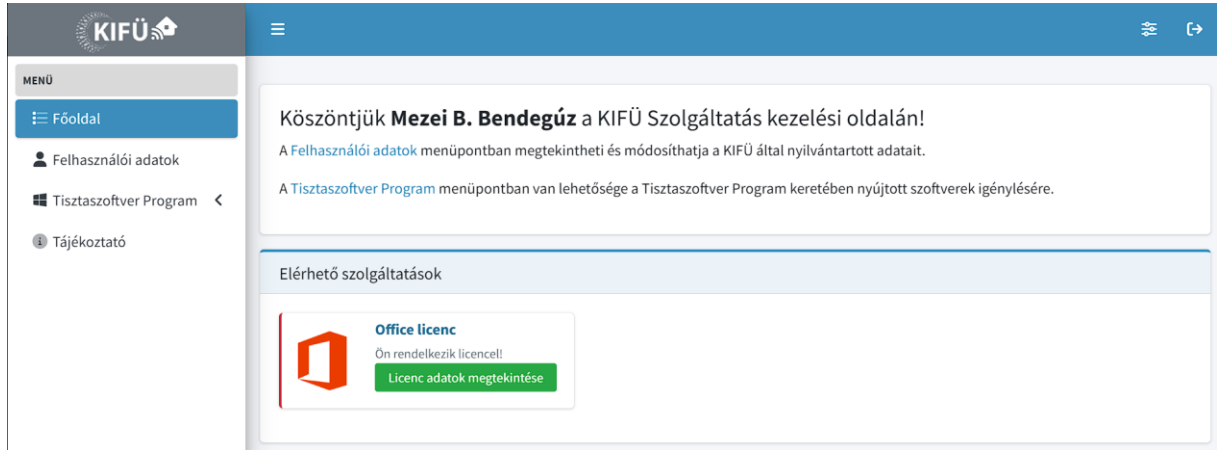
KIFÜ

MENÜ

Főoldal

Felhasználói adatok

Tisztaszoftver Program

Tájékoztató

Köszöntjük **Mezei B. Bendegúz** a KIFÜ Szolgáltatás kezelési oldalán!

A Felhasználói adatok menüpontban megtekintheti és módosíthatja a KIFÜ által nyilvántartott adatait.

A Tisztaszoftver Program menüpontban van lehetősége a Tisztaszoftver Program keretében nyújtott szoftverek igénylésére.

Elérhető szolgáltatások

Office licenc

Ön rendelkezik licenccel!

Licenc adatok megtekintése